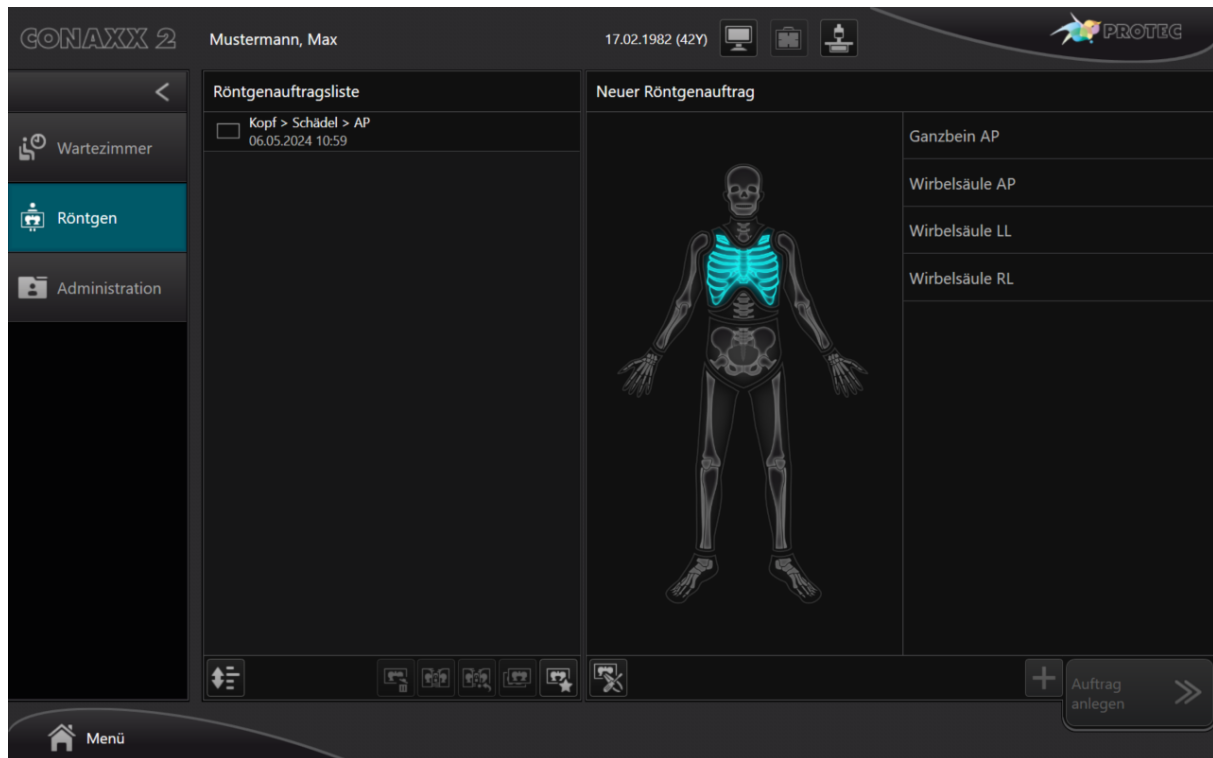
CONAXX 2

Mustermann, Max

17.02.1982 (42Y)

PROTEC

<

Wartezimmer

Röntgen

Administration

Röntgenauftragsliste

Kopf > Schädel > AP
06.05.2024 10:59

Neuer Röntgenauftrag

Ganzbein AP

Wirbelsäule AP

Wirbelsäule LL

Wirbelsäule RL

+

Auftrag anlegen

Menü